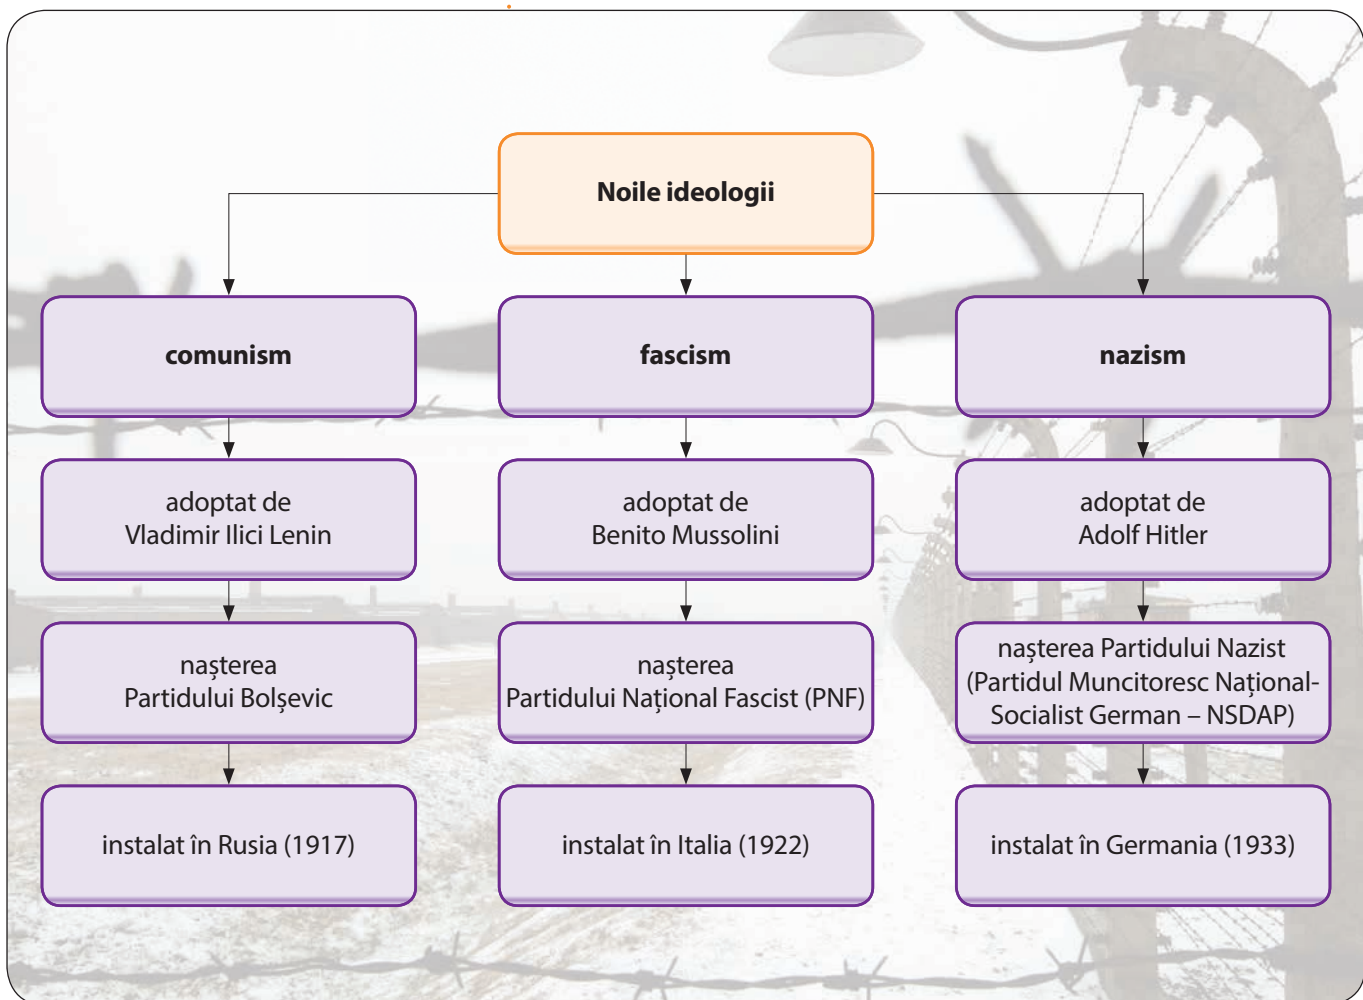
Noile ideologii

comunism

adoptat de Vladimir Ilici Lenin

nașterea Partidului Bolșevic

instalat în Rusia (1917)

fascism

adoptat de Benito Mussolini

nașterea Partidului Național Fascist (PNF)

instalat în Italia (1922)

nazism

adoptat de Adolf Hitler

nașterea Partidului Nazist (Partidul Muncitoresc Național-Socialist German – NSDAP)

instalat în Germania (1933)